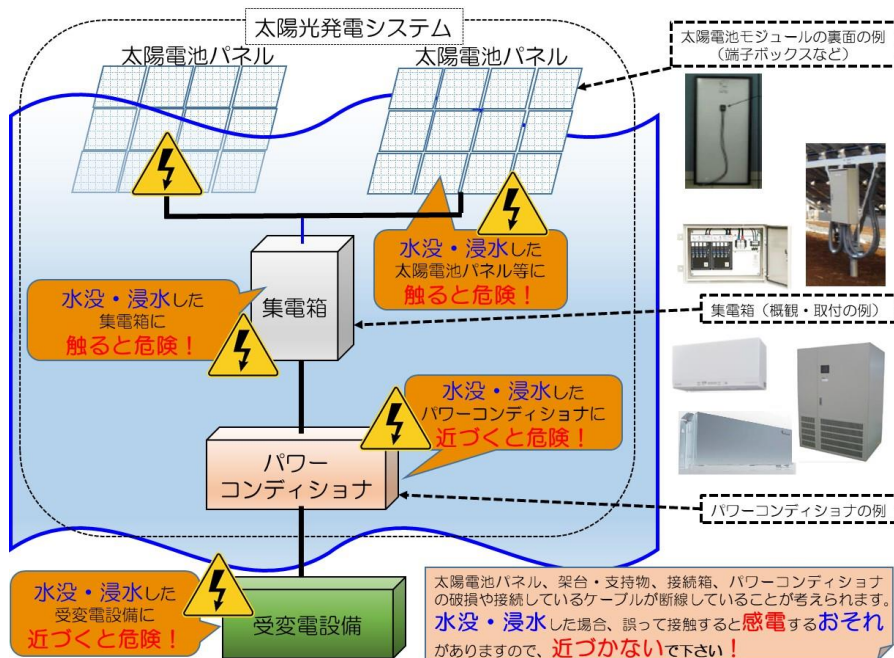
太陽光発電システム

太陽電池パネル

太陽電池パネル

太陽電池モジュールの裏面の例
（端子ボックスなど）

水没・浸水した
太陽電池パネル等に
触ると危険！

水没・浸水した
集電箱に
触ると危険！

集電箱

集電箱（概観・取付の例）

水没・浸水した
パワーコンディショナに
近づくと危険！

パワー
コンディショナ

パワーコンディショナの例

水没・浸水した
受変電設備に
近づくと危険！

受変電設備

太陽電池パネル、架台・支持物、接続箱、パワーコンディショナの破損や接続しているケーブルが断線していることが考えられます。水没・浸水した場合、誤って接触すると感電するおそれがありますので、近づかないで下さい！